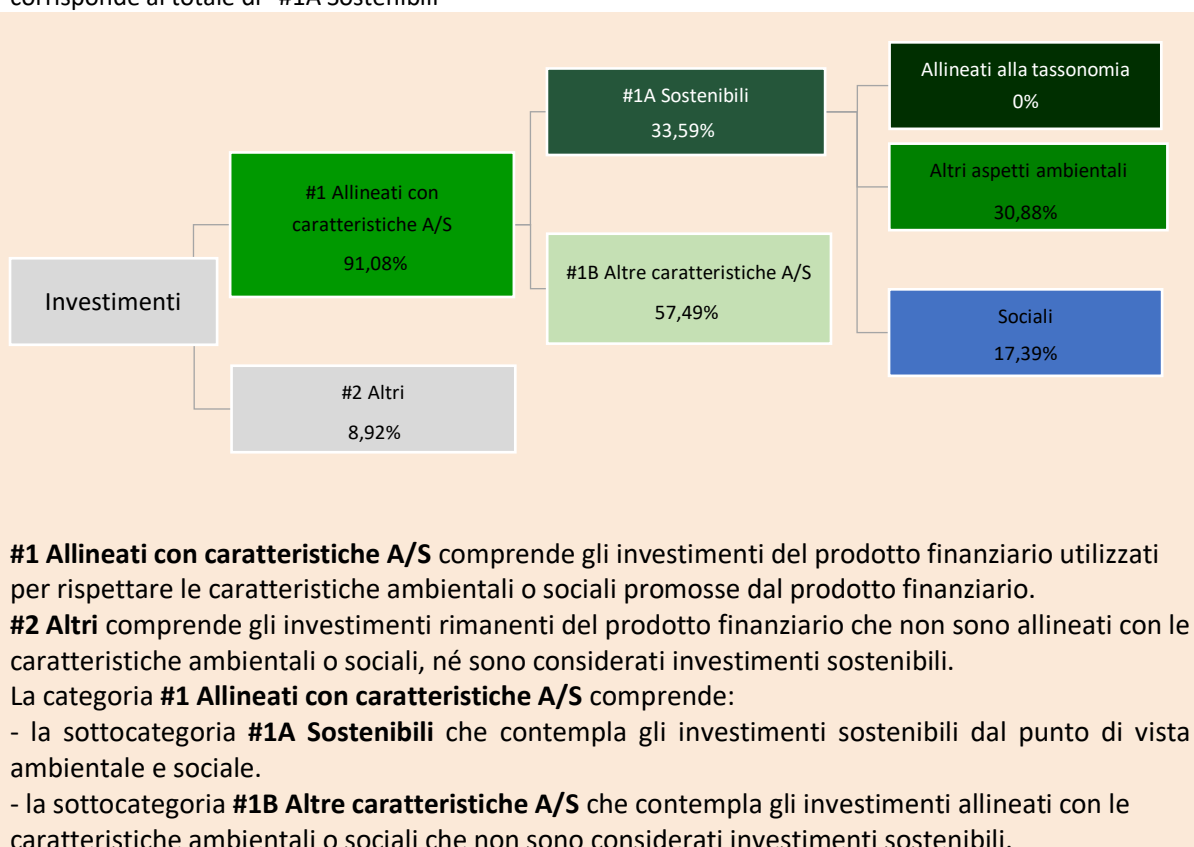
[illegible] #1A Sostenibili

Investimenti

#1 Allineati con caratteristiche A/S
91,08%

#2 Altri
8,92%

#1A Sostenibili
33,59%

#1B Altre caratteristiche A/S
57,49%

Allineati alla tassonomia
0%

Altri aspetti ambientali
30,88%

Sociali
17,39%

**#1 Allineati con caratteristiche A/S** comprende gli investimenti del prodotto finanziario utilizzati per rispettare le caratteristiche ambientali o sociali promosse dal prodotto finanziario.
**#2 Altri** comprende gli investimenti rimanenti del prodotto finanziario che non sono allineati con le caratteristiche ambientali o sociali, né sono considerati investimenti sostenibili.
La categoria **#1 Allineati con caratteristiche A/S** comprende:
- la sottocategoria **#1A Sostenibili** che contempla gli investimenti sostenibili dal punto di vista ambientale e sociale.
- la sottocategoria **#1B Altre caratteristiche A/S** che contempla gli investimenti allineati con le caratteristiche ambientali o sociali che non sono considerati investimenti sostenibili.